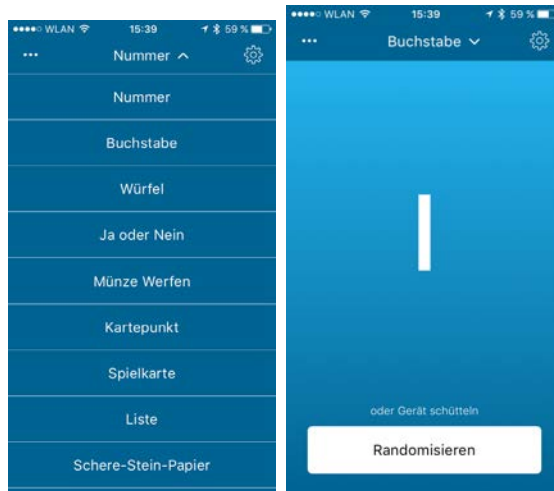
WLAN 15:39 59 %

···
Nummer ^

Nummer

Buchstabe

Würfel

Ja oder Nein

Münze Werfen

Kartepunkt

Spielkarte

Liste

Schere-Stein-Papier

WLAN 15:39 59 %

···
Buchstabe ⌄

I

oder Gerät schütteln

Randomisieren